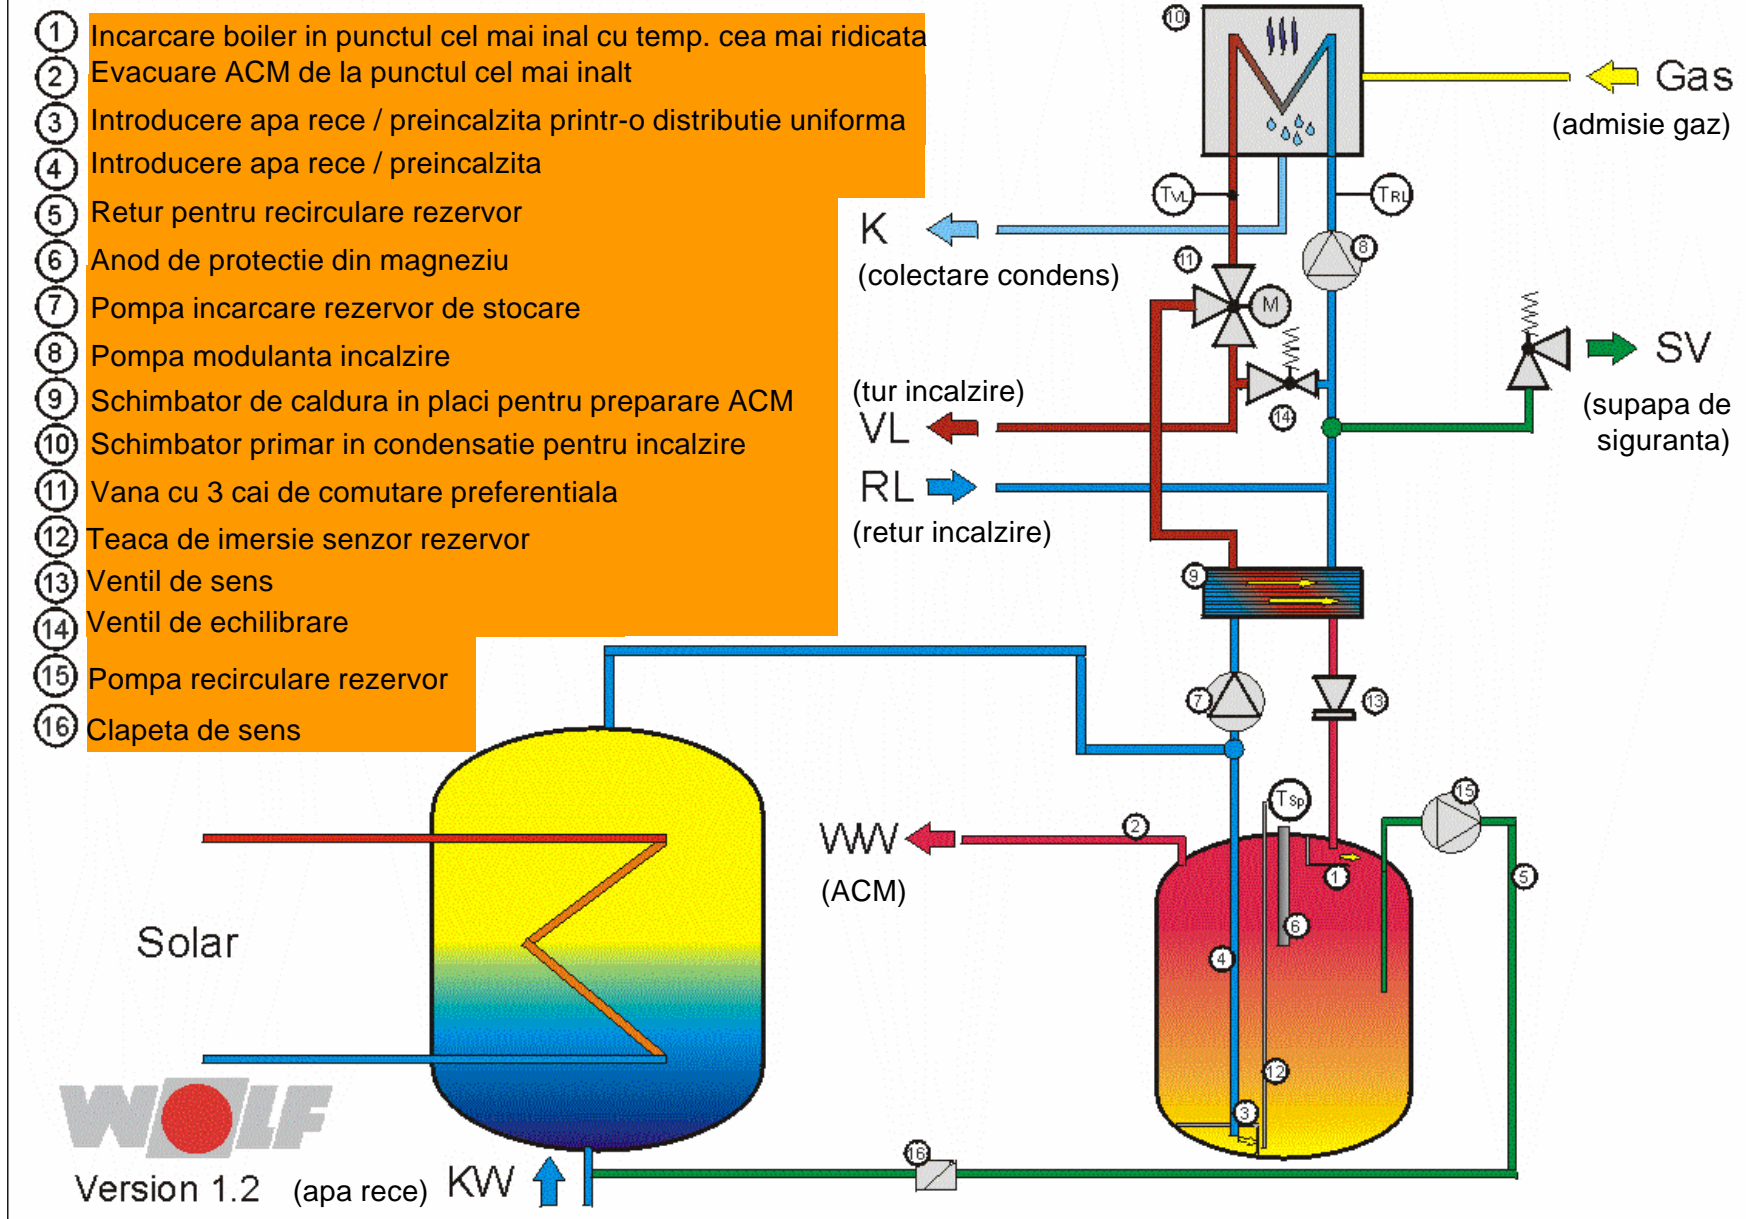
1 Incarcare boiler in punctul cel mai inal cu temp. cea mai ridicata
2 Evacuare ACM de la punctul cel mai inalt
3 Introducere apa rece / preincalzita printr-o distributie uniforma
4 Introducere apa rece / preincalzita
5 Retur pentru recirculare rezervor
6 Anod de protectie din magneziu
7 Pompa incarcare rezervor de stocare
8 Pompa modulanta incalzire
9 Schimbator de caldura in placi pentru preparare ACM
10 Schimbator primar in condensatie pentru incalzire
11 Vana cu 3 cai de comutare preferentiala
12 Teaca de imersie senzor rezervor
13 Ventil de sens
14 Ventil de echilibrare
15 Pompa recirculare rezervor
16 Clapeta de sens

10
Gas
(admisie gaz)
TVL
TRL
K
(colectare condens)
8
11
M
SV
(supapa de siguranta)
(tur incalzire)
VL
14
RL
(retur incalzire)
9
7
13
TSp
15
WW
2
(ACM)
1
5
6
Solar
4
12
3
WOLF
Version 1.2
(apa rece)
KW
16